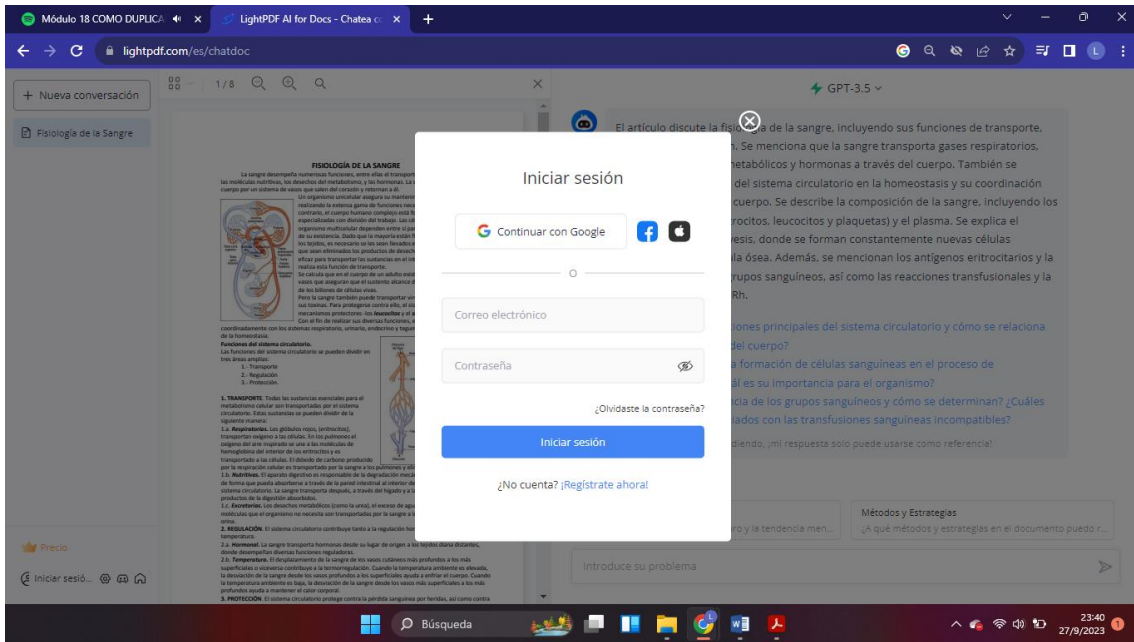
Módulo 18 COMO DUPLICA
LightPDF AI for Docs - Chatea co
lightpdf.com/es/chatdoc
+ Nueva conversación
Fisiología de la Sangre
1/8
GPT-3.5
El artículo discute la fisiología de la sangre, incluyendo sus funciones de transporte, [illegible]n. Se menciona que la sangre transporta gases respiratorios, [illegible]etabólicos y hormonas a través del cuerpo. También se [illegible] del sistema circulatorio en la homeostasis y su coordinación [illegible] cuerpo. Se describe la composición de la sangre, incluyendo los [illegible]rocitos, leucocitos y plaquetas) y el plasma. Se explica el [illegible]esis, donde se forman constantemente nuevas células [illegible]la ósea. Además, se mencionan los antígenos eritrocitarios y la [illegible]rupos sanguíneos, así como las reacciones transfusionales y la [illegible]Rh.
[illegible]iones principales del sistema circulatorio y cómo se relaciona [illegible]del cuerpo?
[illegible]a formación de células sanguíneas en el proceso de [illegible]l es su importancia para el organismo?
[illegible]cia de los grupos sanguíneos y cómo se determinan? ¿Cuáles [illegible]ados con las transfusiones sanguíneas incompatibles?
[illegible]diendo, ¡mi respuesta solo puede usarse como referencia!
Métodos y Estrategias
¿A qué métodos y estrategias en el documento puedo r...
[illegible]ro y la tendencia men...
Introduce su problema
Precio
Iniciar sesió...

FISIOLOGÍA DE LA SANGRE
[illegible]

Iniciar sesión
Continuar con Google
O
Correo electrónico
Contraseña
¿Olvidaste la contraseña?
Iniciar sesión
¿No cuenta? ¡Regístrate ahora!

Búsqueda
23:40
27/9/2023